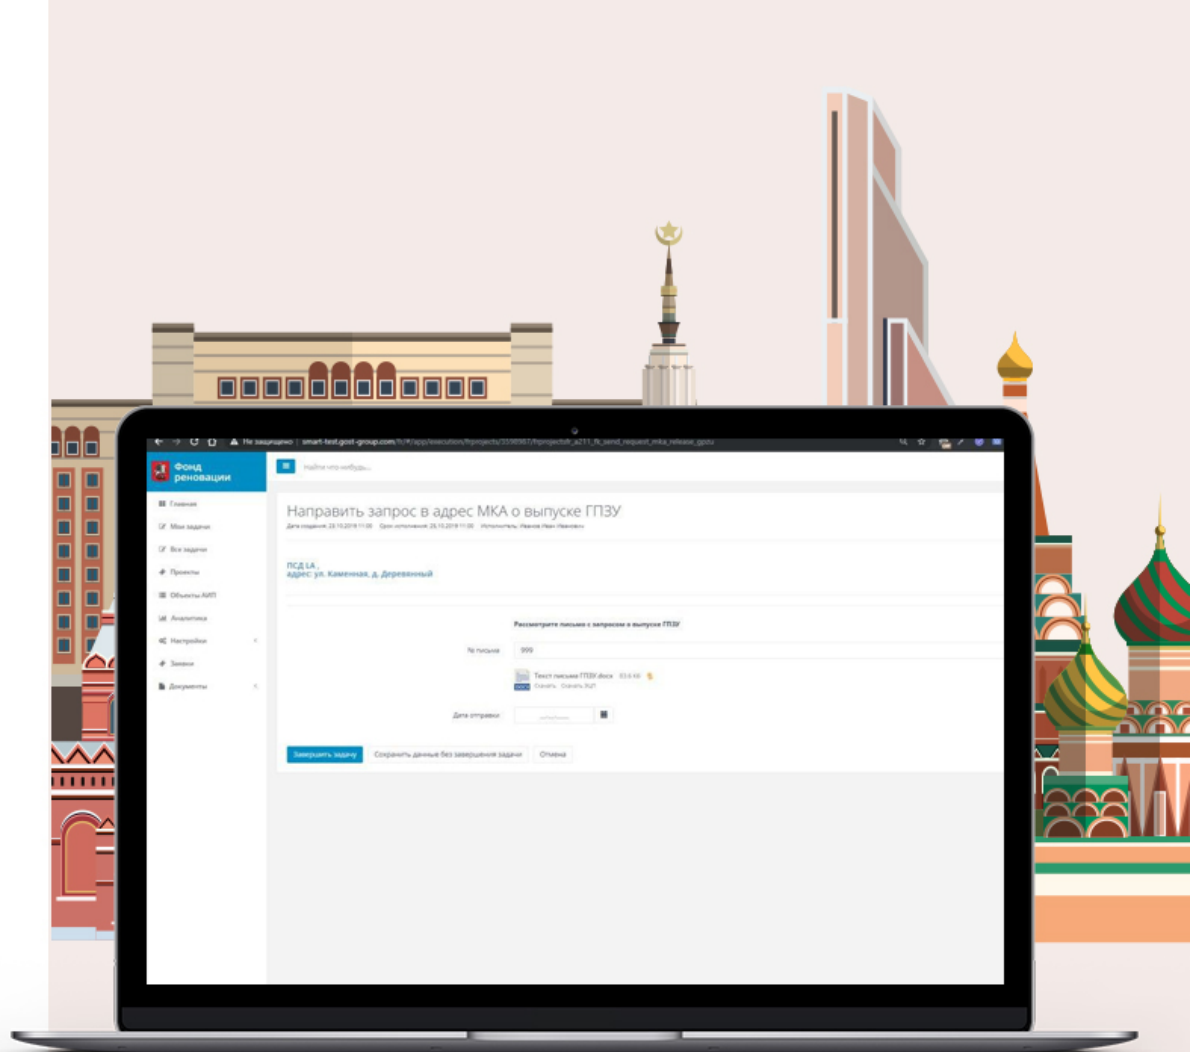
Не защищено | smart-test.gost-group.com/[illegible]

Фонд реновации

Найти что-нибудь...

Главная
Мои задачи
Все задачи
Проекты
Объекты АИП
Аналитика
Настройки
Заявки
Документы

Направить запрос в адрес МКА о выпуске ГПЗУ

Дата создания: 23.10.2018 11:00 Срок исполнения: 23.10.2018 11:00 Исполнитель: Иванов Иван Иванович

ПСД LA ,
адрес: ул. Каменная, д. Деревянный

Рассмотрите письмо с запросом о выпуске ГПЗУ

№ письма 999

Текст письма ГПЗУ.docx 83.6 KB
Скачать Скачать ЭЦП

Дата отправки

Завершить задачу Сохранить данные без завершения задачи Отмена